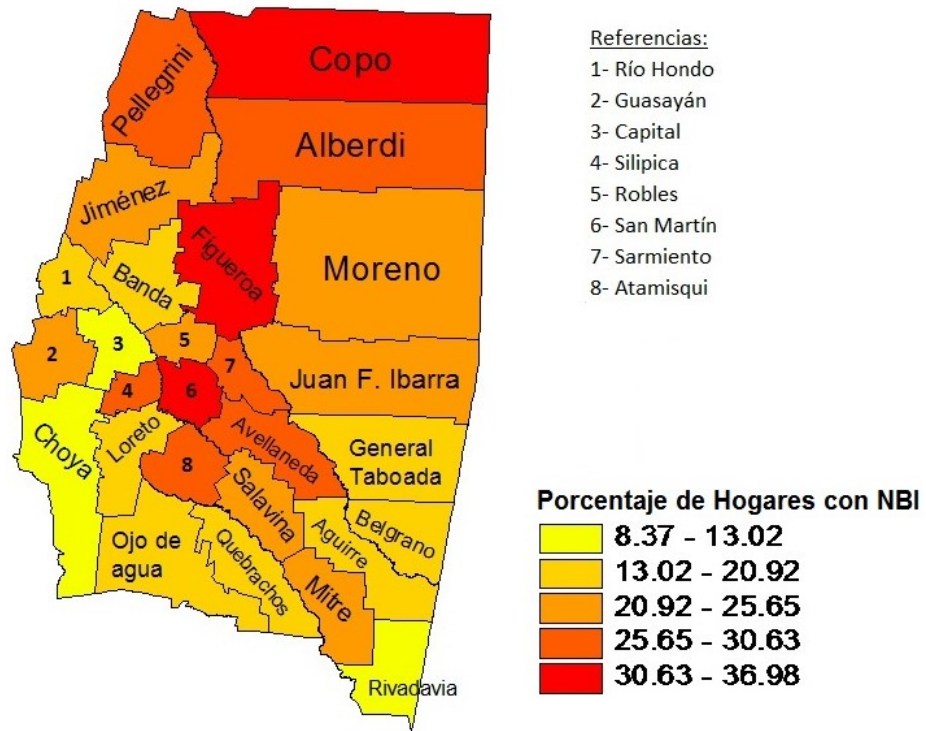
Copo
Pellegrini
Alberdi
Jiménez
Figueroa
Moreno
1
Banda
2
3
5
7
Juan F. Ibarra
4
6
Choya
Loreto
Avellaneda
General Taboada
8
Salavina
Ojo de agua
Quebrachos
Aguirre
Belgrano
Mitre
Rivadavia

Referencias:
1- Río Hondo
2- Guasayán
3- Capital
4- Silipica
5- Robles
6- San Martín
7- Sarmiento
8- Atamisqui

Porcentaje de Hogares con NBI
8.37 - 13.02
13.02 - 20.92
20.92 - 25.65
25.65 - 30.63
30.63 - 36.98